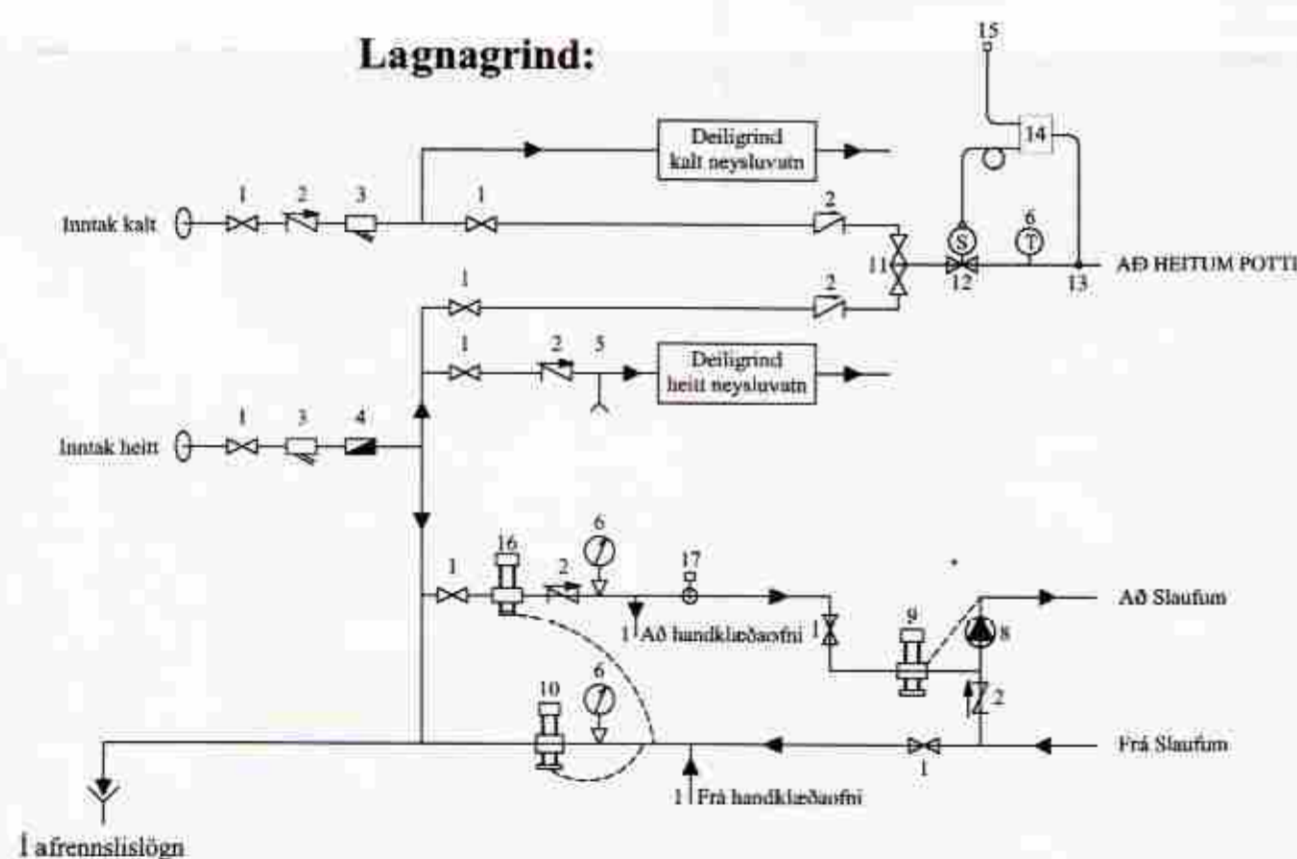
Lagnagrind:

15

14

Deiligrind kalt neysluvatn

1 2 3 1 2

Inntak kalt

6

11

12

13

AÐ HEITUM POTTI

1 2

1 2 5

Deiligrind heitt neysluvatn

Inntak heitt

1 3 4

16 6 17

1 2

Að Slaufum

1 Að handklæðaofni

1

9 8

10 6

2

Frá Slaufum

1

1 Frá handklæðaofni

Í afrennslislögn